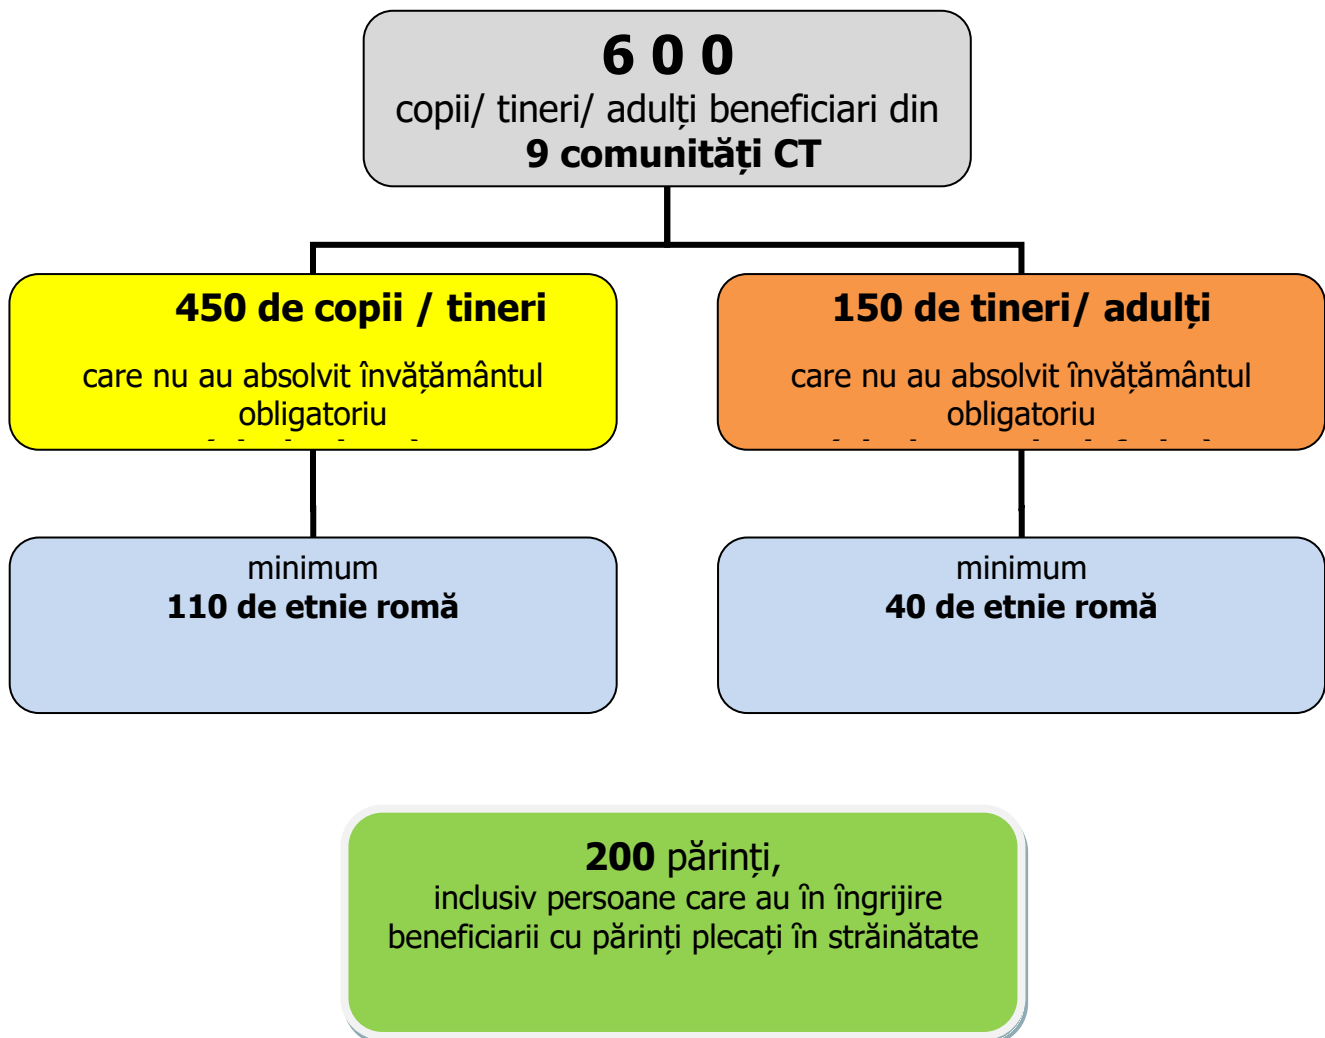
6 0 0
copii/ tineri/ adulți beneficiari din
9 comunități CT

450 de copii / tineri

care nu au absolvit învățământul obligatoriu

150 de tineri/ adulți

care nu au absolvit învățământul obligatoriu

minimum
110 de etnie romă

minimum
40 de etnie romă

200 părinți,
inclusiv persoane care au în îngrijire beneficiarii cu părinți plecați în străinătate